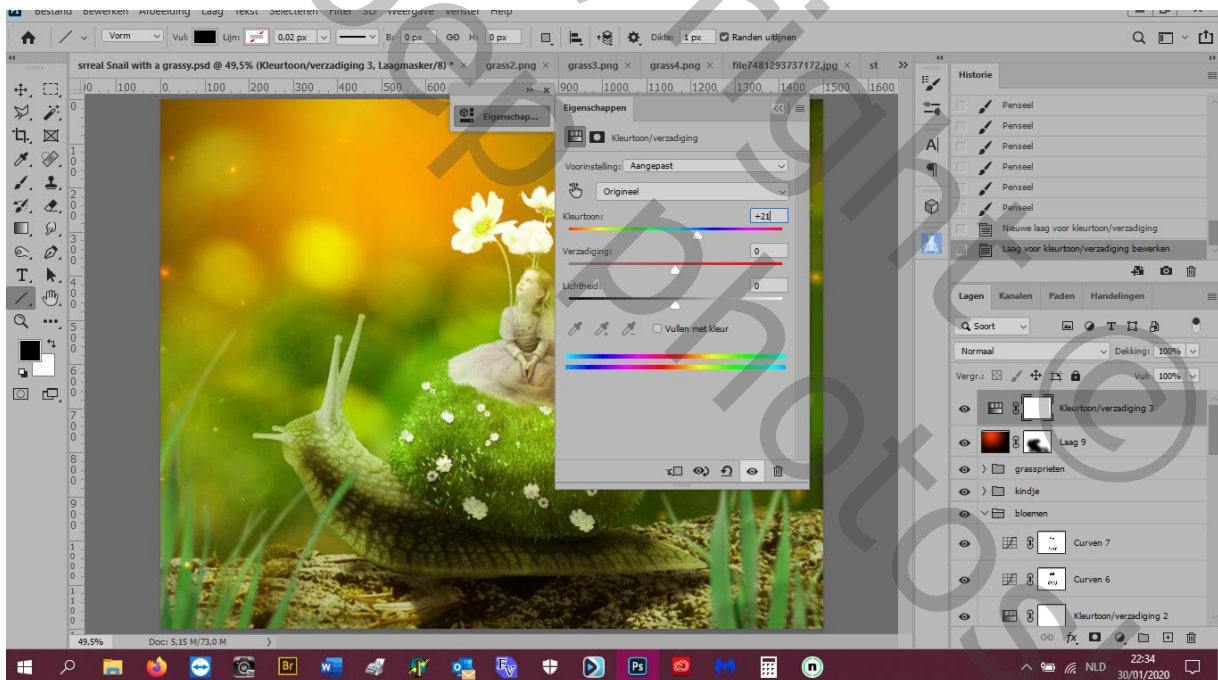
Bestand Bewerken Afbeelding Laag Tekst Selecteren Filter 3D Weergave Venster Help

Vorm Vul: Lijn: 0,02 px B: 0 px H: 0 px Dikte: 1 px Randen uitlijnen

srreal Snail with a grassy.psd @ 49,5% (Kleurtoon/verzadiging 3, Laagmasker/8) * grass2.png grass3.png grass4.png file7481293737172.jpg st

Eigenschap...

Eigenschappen

Kleurtoon/verzadiging

Voorinstelling: Aangepast

Origineel

Kleurtoon: +21

Verzadiging: 0

Lichtheid: 0

Vullen met kleur

Historie

Penseel
Penseel
Penseel
Penseel
Penseel
Penseel
Nieuwe laag voor kleurtoon/verzadiging
Laag voor kleurtoon/verzadiging bewerken

Lagen Kanalen Paden Handelingen

Soort

Normaal Dekking: 100%

Vergr.: Vul: 100%

Kleurtoon/verzadiging 3
Laag 9
grasssprieten
kindje
bloemen
Curven 7
Curven 6
Kleurtoon/verzadiging 2

49,5% Doc: 5,15 M/73,0 M

NLD 22:34 30/01/2020